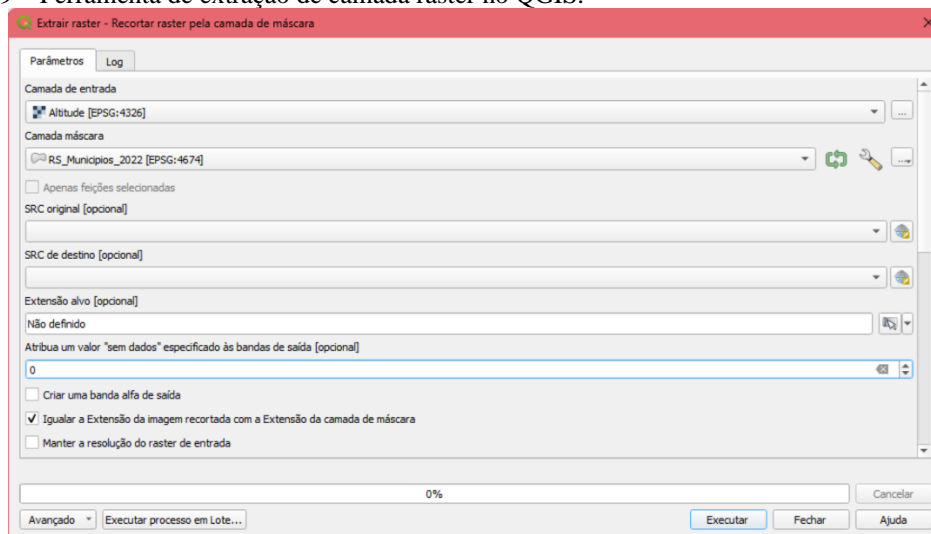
Extrair raster - Recortar raster pela camada de máscara

Parâmetros | Log

Camada de entrada

Altitude [EPSG:4326]

Camada máscara

RS_Municipios_2022 [EPSG:4674]

Apenas feições selecionadas

SRC original [opcional]

SRC de destino [opcional]

Extensão alvo [opcional]

Não definido

Atribua um valor "sem dados" especificado às bandas de saída [opcional]

0

Criar uma banda alfa de saída

Igualar a Extensão da imagem recortada com a Extensão da camada de máscara

Manter a resolução do raster de entrada

0%

Cancelar

Avançado | Executar processo em Lote... | Executar | Fechar | Ajuda